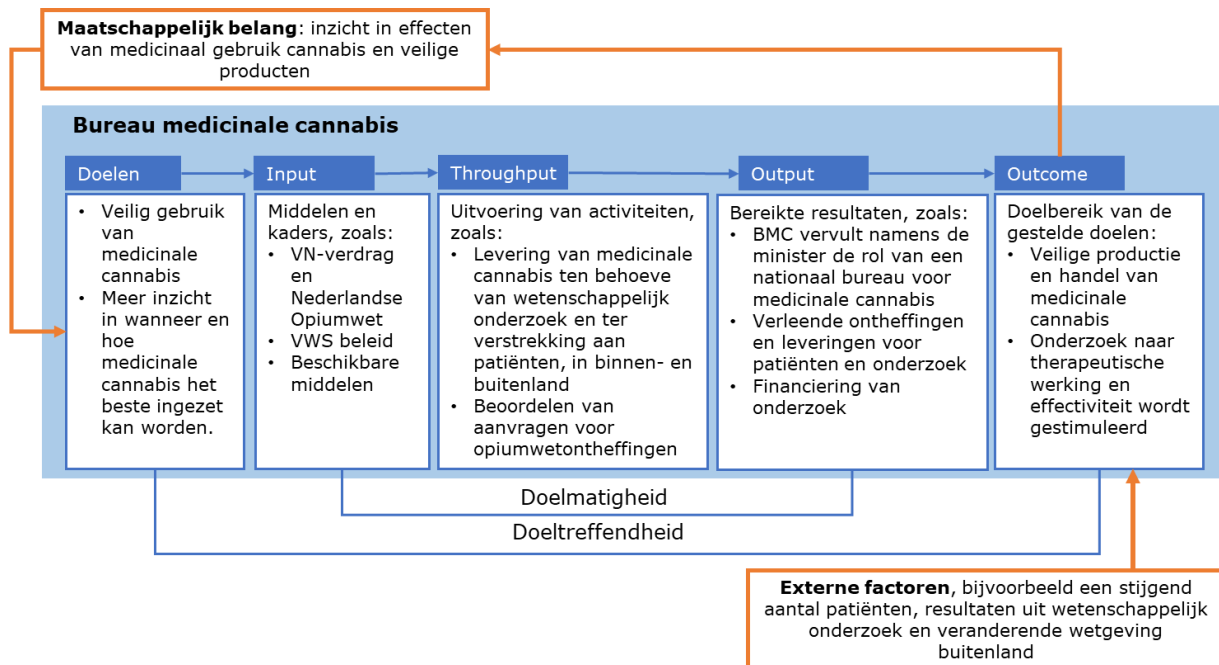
**Maatschappelijk belang**: inzicht in effecten van medicinaal gebruik cannabis en veilige producten

**Bureau medicinale cannabis**

Doelen

- Veilig gebruik van medicinale cannabis
- Meer inzicht in wanneer en hoe medicinale cannabis het beste ingezet kan worden.

Input

Middelen en kaders, zoals:
- VN-verdrag en Nederlandse Opiumwet
- VWS beleid
- Beschikbare middelen

Throughput

Uitvoering van activiteiten, zoals:
- Levering van medicinale cannabis ten behoeve van wetenschappelijk onderzoek en ter verstrekking aan patiënten, in binnen- en buitenland
- Beoordelen van aanvragen voor opiumwetontheffingen

Output

Bereikte resultaten, zoals:
- BMC vervult namens de minister de rol van een nationaal bureau voor medicinale cannabis
- Verleende ontheffingen en leveringen voor patiënten en onderzoek
- Financiering van onderzoek

Outcome

Doelbereik van de gestelde doelen:
- Veilige productie en handel van medicinale cannabis
- Onderzoek naar therapeutische werking en effectiviteit wordt gestimuleerd

Doelmatigheid

Doeltreffendheid

**Externe factoren**, bijvoorbeeld een stijgend aantal patiënten, resultaten uit wetenschappelijk onderzoek en veranderende wetgeving buitenland